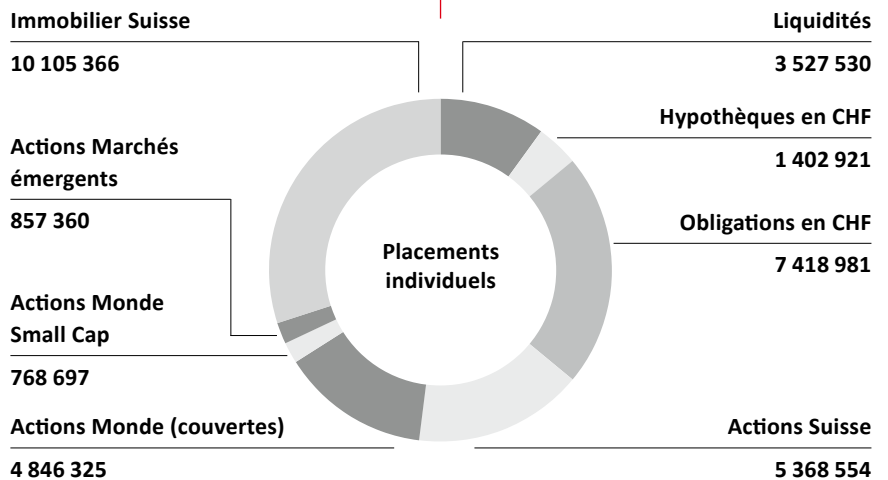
Immobilier Suisse

10 105 366

Actions Marchés émergents

857 360

Actions Monde Small Cap

768 697

Actions Monde (couvertes)

4 846 325

Placements individuels

Liquidités

3 527 530

Hypothèques en CHF

1 402 921

Obligations en CHF

7 418 981

Actions Suisse

5 368 554